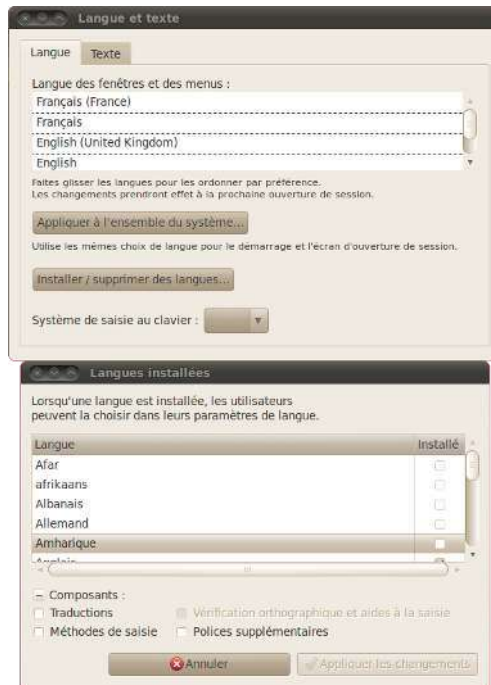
Langue et texte

Langue | Texte

Langue des fenêtres et des menus :

Français (France)
Français
English (United Kingdom)
English

Faites glisser les langues pour les ordonner par préférence.
Les changements prendront effet à la prochaine ouverture de session.

Appliquer à l'ensemble du système...

Utilise les mêmes choix de langue pour le démarrage et l'écran d'ouverture de session.

Installer / supprimer des langues...

Système de saisie au clavier :

Langues installées

Lorsqu'une langue est installée, les utilisateurs peuvent la choisir dans leurs paramètres de langue.

| Langue | Installé |
|---|---|
| Afar | |
| afrikaans | |
| Albanais | |
| Allemand | |
| Amharique | |
| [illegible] | |

– Composants :
Traductions
Vérification orthographique et aides à la saisie
Méthodes de saisie
Polices supplémentaires

Annuler
Appliquer les changements